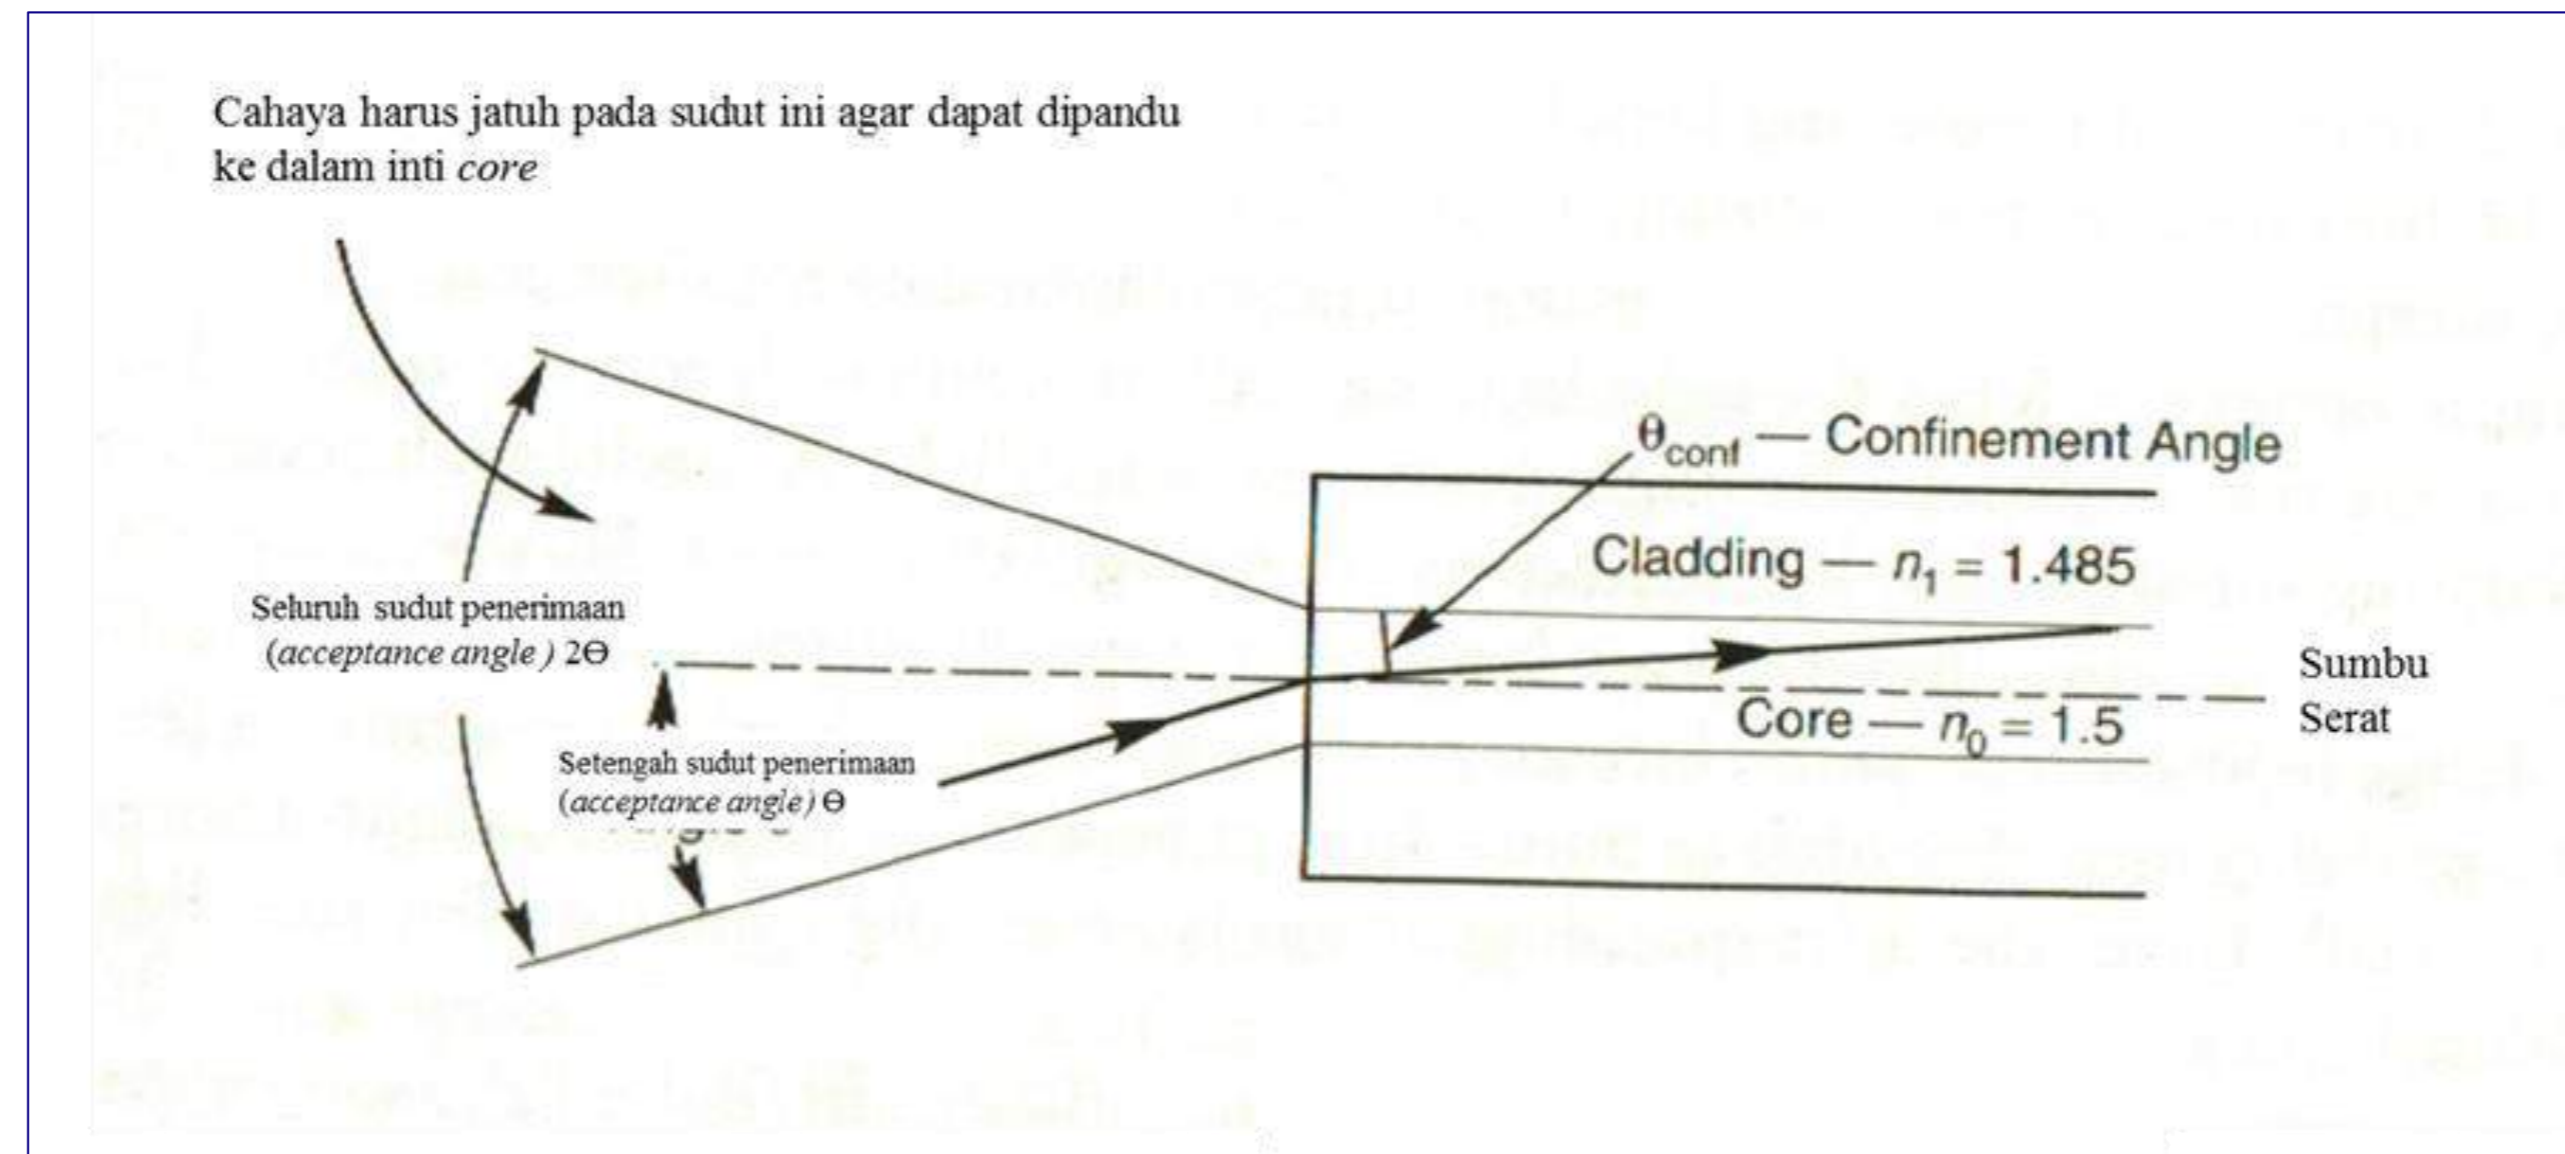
Cahaya harus jatuh pada sudut ini agar dapat dipandu ke dalam inti *core*

$\theta_{conf}$ — Confinement Angle

Cladding — $n_1 = 1.485$

Seluruh sudut penerimaan (*acceptance angle*) $2\Theta$

Sumbu Serat

Core — $n_0 = 1.5$

Setengah sudut penerimaan (*acceptance angle*) $\Theta$